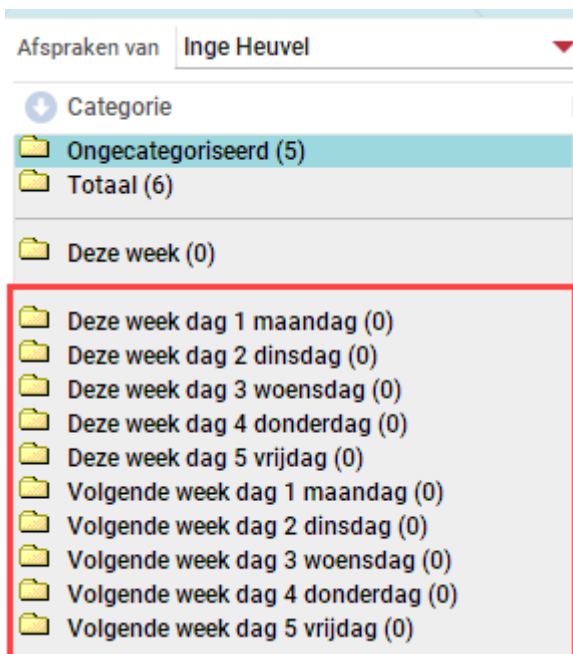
Afspraken van Inge Heuvel

Categorie

Ongecategoriseerd (5)
Totaal (6)

Deze week (0)

Deze week dag 1 maandag (0)
Deze week dag 2 dinsdag (0)
Deze week dag 3 woensdag (0)
Deze week dag 4 donderdag (0)
Deze week dag 5 vrijdag (0)
Volgende week dag 1 maandag (0)
Volgende week dag 2 dinsdag (0)
Volgende week dag 3 woensdag (0)
Volgende week dag 4 donderdag (0)
Volgende week dag 5 vrijdag (0)